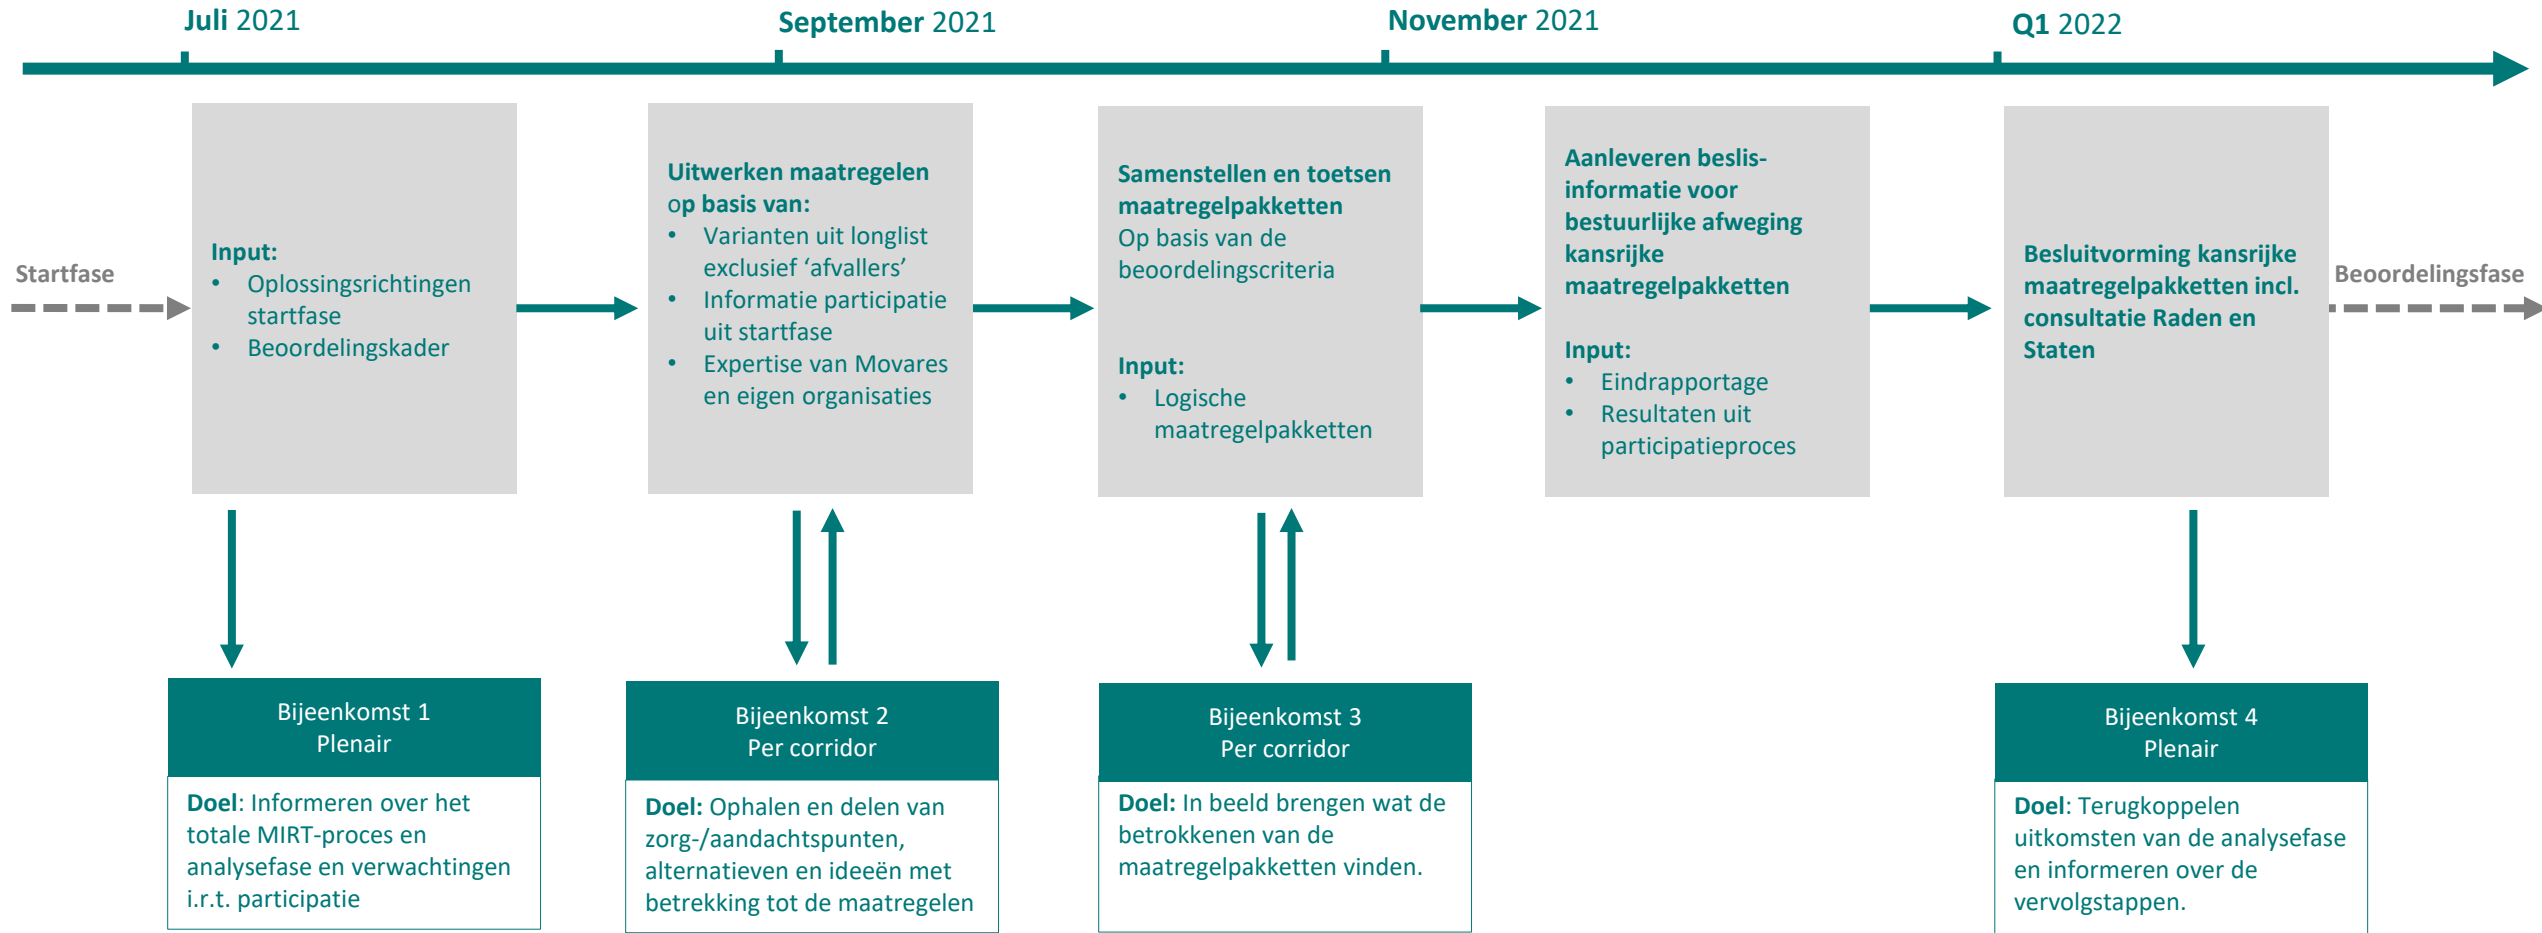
Juli 2021

September 2021

November 2021

Q1 2022

Startfase

Input:
- Oplossingsrichtingen startfase
- Beoordelingskader

Uitwerken maatregelen op basis van:
- Varianten uit longlist exclusief 'afvallers'
- Informatie participatie uit startfase
- Expertise van Movares en eigen organisaties

Samenstellen en toetsen maatregelpakketten
Op basis van de beoordelingscriteria

Input:
- Logische maatregelpakketten

Aanleveren beslisinformatie voor bestuurlijke afweging kansrijke maatregelpakketten

Input:
- Eindrapportage
- Resultaten uit participatieproces

Besluitvorming kansrijke maatregelpakketten incl. consultatie Raden en Staten

Beoordelingsfase

Bijeenkomst 1
Plenair

Doel: Informeren over het totale MIRT-proces en analysefase en verwachtingen i.r.t. participatie

Bijeenkomst 2
Per corridor

Doel: Ophalen en delen van zorg-/aandachtspunten, alternatieven en ideeën met betrekking tot de maatregelen

Bijeenkomst 3
Per corridor

Doel: In beeld brengen wat de betrokkenen van de maatregelpakketten vinden.

Bijeenkomst 4
Plenair

Doel: Terugkoppelen uitkomsten van de analysefase en informeren over de vervolgstappen.